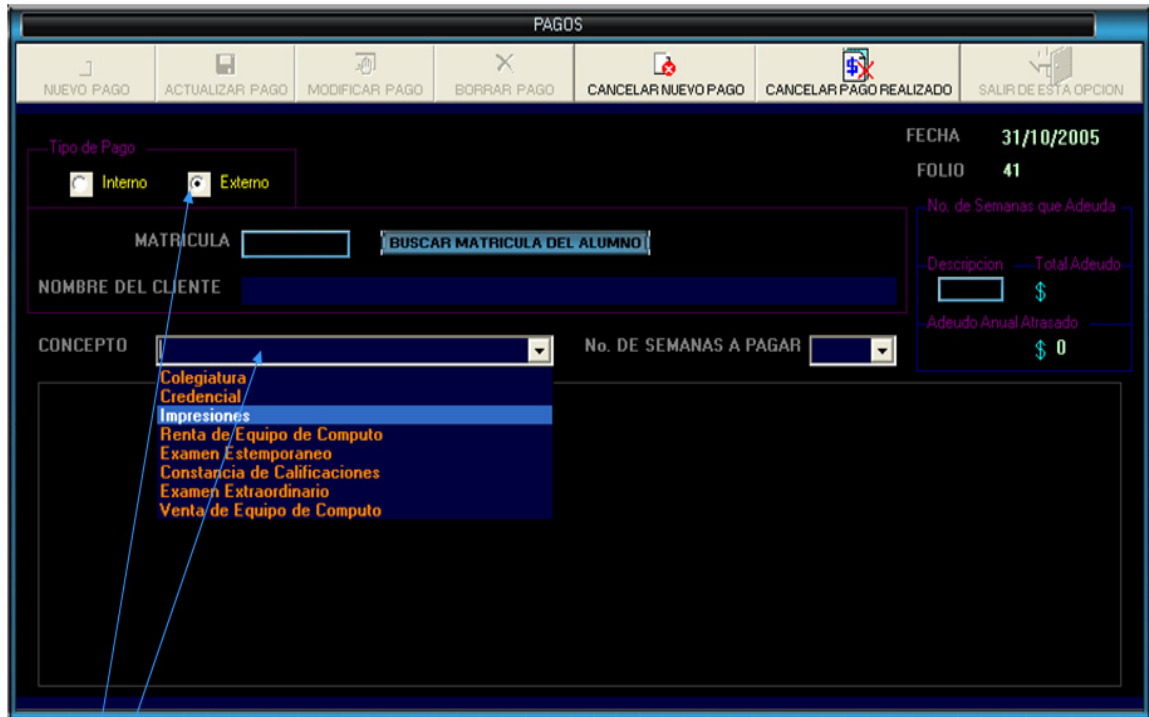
PAGOS

NUEVO PAGO | ACTUALIZAR PAGO | MODIFICAR PAGO | BORRAR PAGO | CANCELAR NUEVO PAGO | CANCELAR PAGO REALIZADO | SALIR DE ESTA OPCION

Tipo de Pago
Interno  Externo

FECHA 31/10/2005
FOLIO 41

No. de Semanas que Adeuda
Descripcion  Total Adeudo
$
Adeudo Anual Atrasado
$ 0

MATRICULA  BUSCAR MATRICULA DEL ALUMNO

NOMBRE DEL CLIENTE

CONCEPTO  No. DE SEMANAS A PAGAR

Colegiatura
Credencial
Impresiones
Renta de Equipo de Computo
Examen Estemporaneo
Constancia de Calificaciones
Examen Extraordinario
Venta de Equipo de Computo